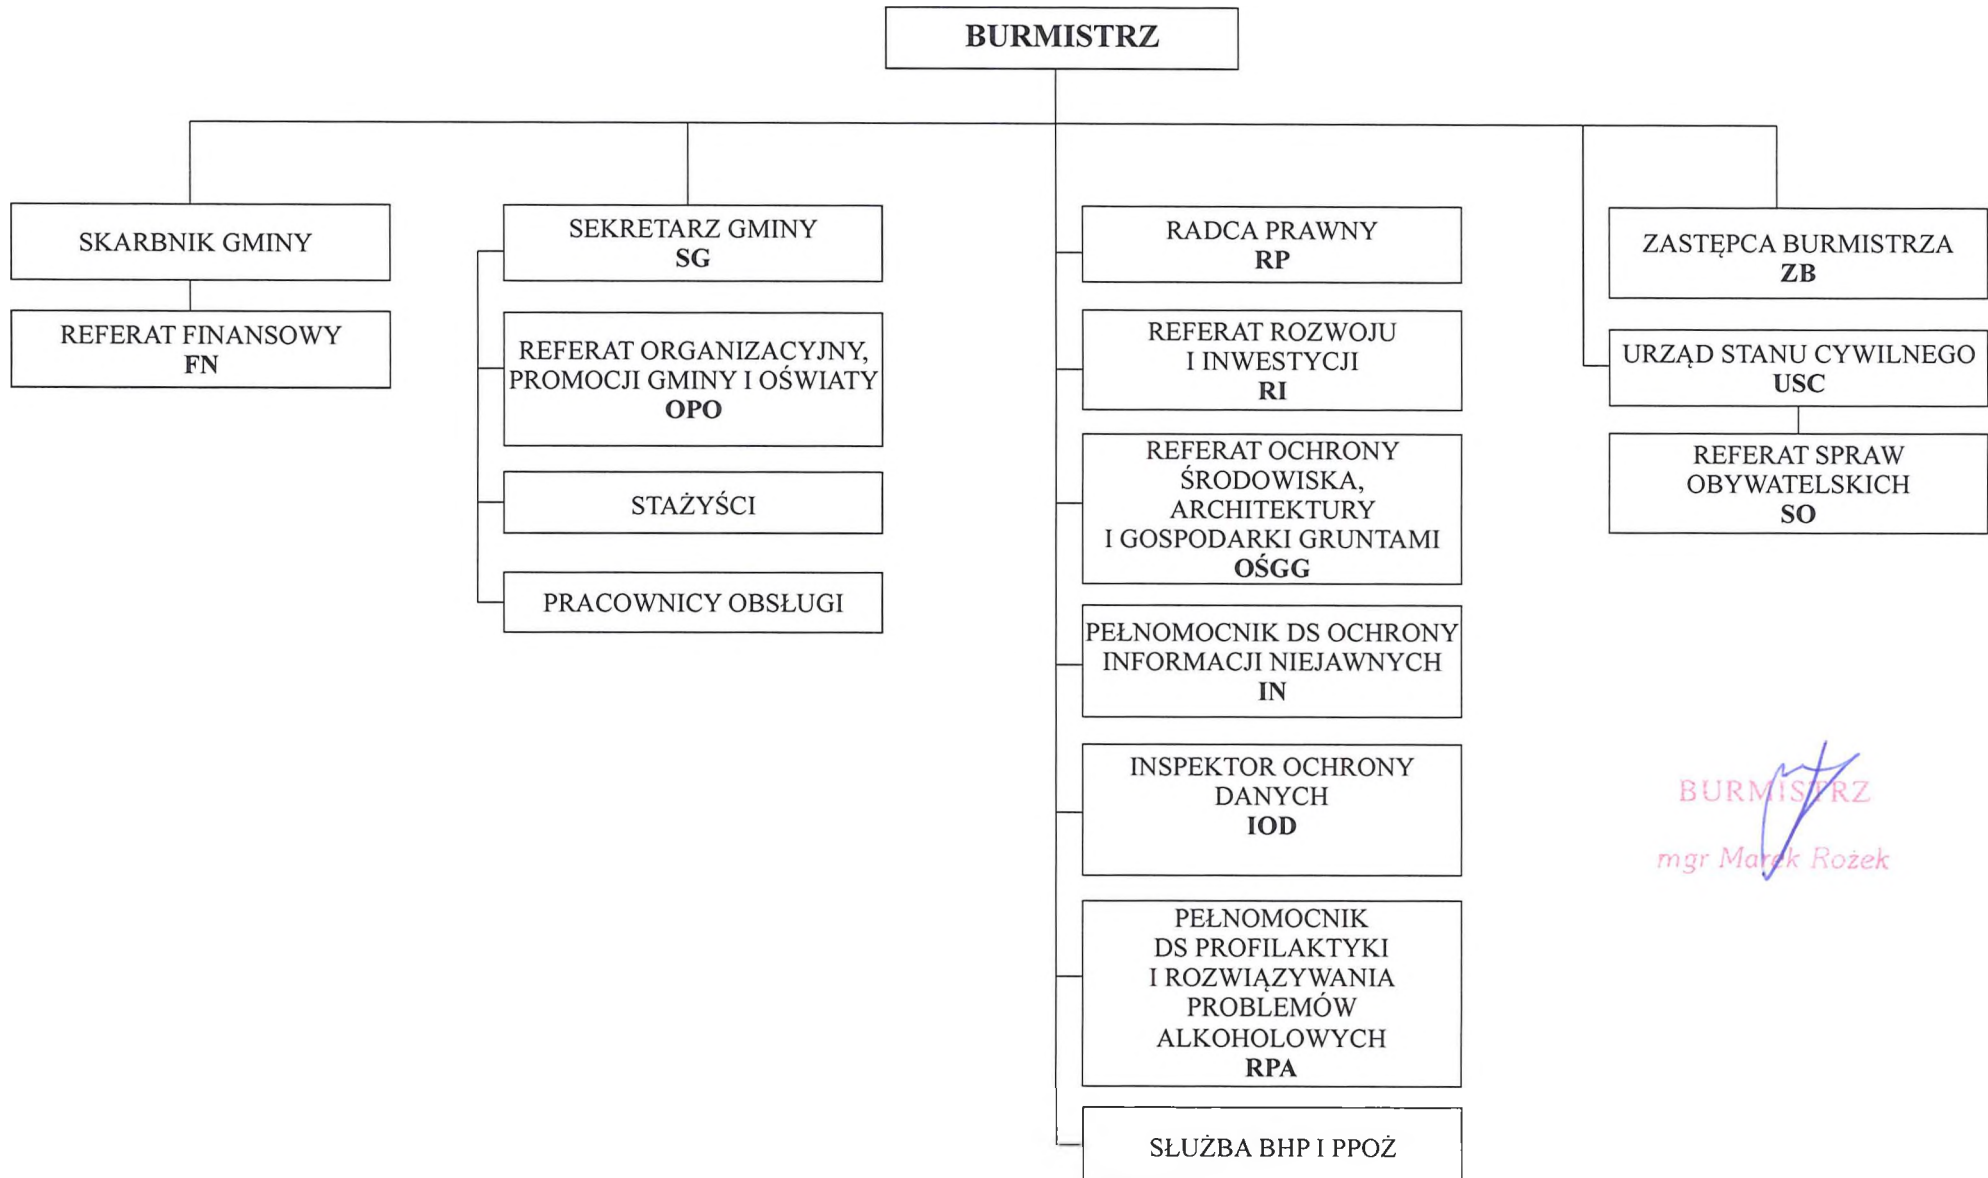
BURMISTRZ

SKARBNIK GMINY

REFERAT FINANSOWY
FN

SEKRETARZ GMINY
SG

REFERAT ORGANIZACYJNY, PROMOCJI GMINY I OŚWIATY
OPO

STAŻYŚCI

PRACOWNICY OBSŁUGI

RADCA PRAWNY
RP

REFERAT ROZWOJU I INWESTYCJI
RI

REFERAT OCHRONY ŚRODOWISKA, ARCHITEKTURY I GOSPODARKI GRUNTAMI
OŚGG

PEŁNOMOCNIK DS OCHRONY INFORMACJI NIEJAWNYCH
IN

INSPEKTOR OCHRONY DANYCH
IOD

PEŁNOMOCNIK DS PROFILAKTYKI I ROZWIĄZYWANIA PROBLEMÓW ALKOHOLOWYCH
RPA

SŁUŻBA BHP I PPOŻ

ZASTĘPCA BURMISTRZA
ZB

URZĄD STANU CYWILNEGO
USC

REFERAT SPRAW OBYWATELSKICH
SO

BURMISTRZ
mgr Marek Rożek